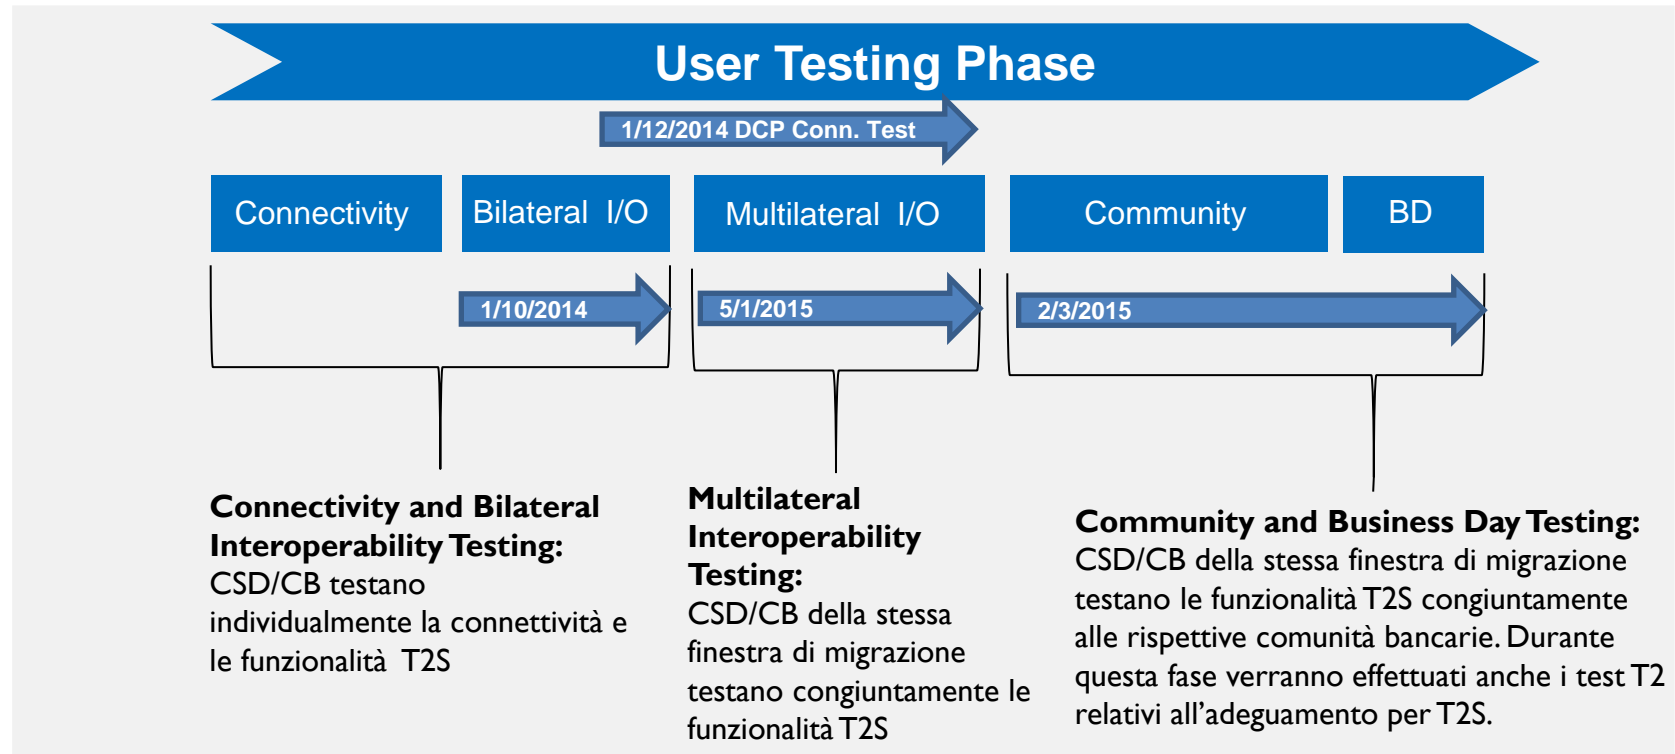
User Testing Phase

1/12/2014 DCP Conn. Test

Connectivity

Bilateral I/O

Multilateral I/O

Community

BD

1/10/2014

5/1/2015

2/3/2015

**Connectivity and Bilateral Interoperability Testing:**
CSD/CB testano individualmente la connettività e le funzionalità T2S

**Multilateral Interoperability Testing:**
CSD/CB della stessa finestra di migrazione testano congiuntamente le funzionalità T2S

**Community and Business Day Testing:**
CSD/CB della stessa finestra di migrazione testano le funzionalità T2S congiuntamente alle rispettive comunità bancarie. Durante questa fase verranno effettuati anche i test T2 relativi all'adeguamento per T2S.